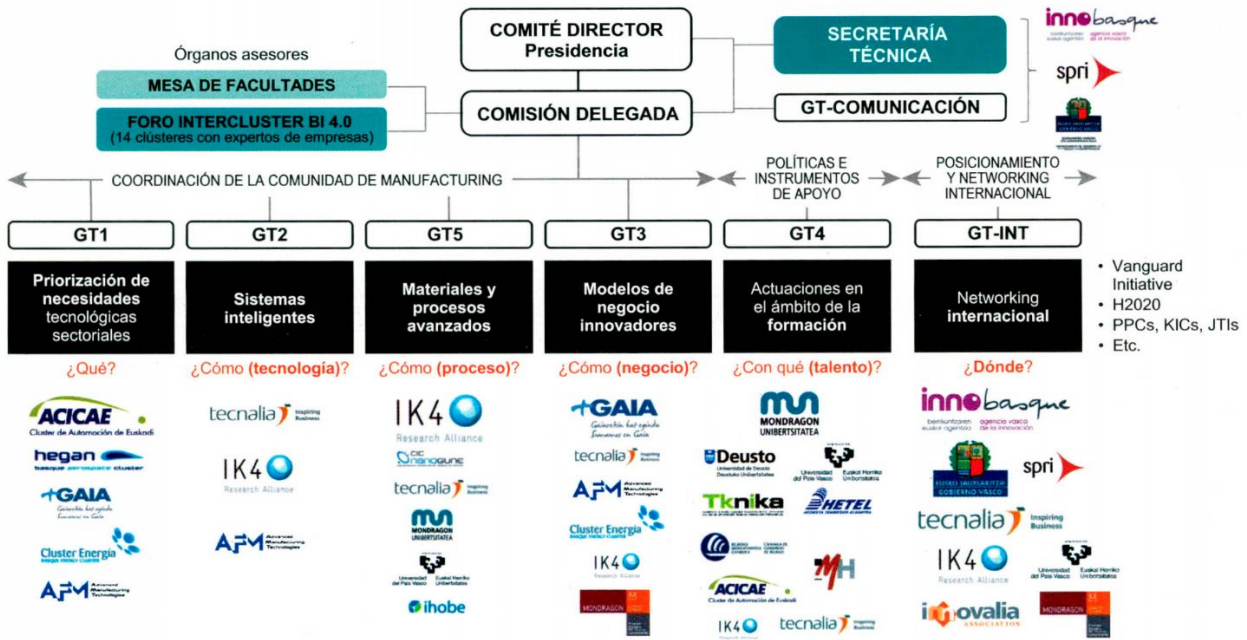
COMITÉ DIRECTOR
Presidencia

SECRETARÍA TÉCNICA

innobasque

spri

Órganos asesores

MESA DE FACULTADES

FORO INTERCLUSTER BI 4.0
(14 clústeres con expertos de empresas)

COMISIÓN DELEGADA

GT-COMUNICACIÓN

COORDINACIÓN DE LA COMUNIDAD DE MANUFACTURING

POLÍTICAS E INSTRUMENTOS DE APOYO

POSICIONAMIENTO Y NETWORKING INTERNACIONAL

GT1

GT2

GT5

GT3

GT4

GT-INT

Priorización de necesidades tecnológicas sectoriales

Sistemas inteligentes

Materiales y procesos avanzados

Modelos de negocio innovadores

Actuaciones en el ámbito de la formación

Networking internacional

• Vanguard Initiative
• H2020
• PPCs, KICs, JTIs
• Etc.

¿Qué?

¿Cómo (tecnología)?

¿Cómo (proceso)?

¿Cómo (negocio)?

¿Con qué (talento)?

¿Dónde?

ACICAE
Cluster de Automoción de Euskadi

hegan
basque aerospace cluster

GAIA

Cluster Energía

AFM
Advanced Manufacturing Technologies

tecnalia Inspiring Business

IK4
Research Alliance

AFM
Advanced Manufacturing Technologies

IK4
Research Alliance

CIC nanogune

tecnalia Inspiring Business

MONDRAGON UNIBERTSITATEA

Universidad del País Vasco Euskal Herriko Unibertsitatea

ihobe

GAIA

tecnalia Inspiring Business

AFM
Advanced Manufacturing Technologies

Cluster Energía

IK4
Research Alliance

MONDRAGON

MONDRAGON UNIBERTSITATEA

Deusto
Universidad de Deusto Deustuko Unibertsitatea

Universidad del País Vasco Euskal Herriko Unibertsitatea

Tknika

HETEL

ACICAE
Cluster de Automoción de Euskadi

MH

IK4

tecnalia Inspiring Business

innobasque
berrikuntzaren euskal agentzia agencia vasca de la innovación

EUSKO JAURLARITZA GOBIERNO VASCO

spri

tecnalia Inspiring Business

IK4
Research Alliance

Universidad del País Vasco Euskal Herriko Unibertsitatea

innovalia ASSOCIATION

MONDRAGON